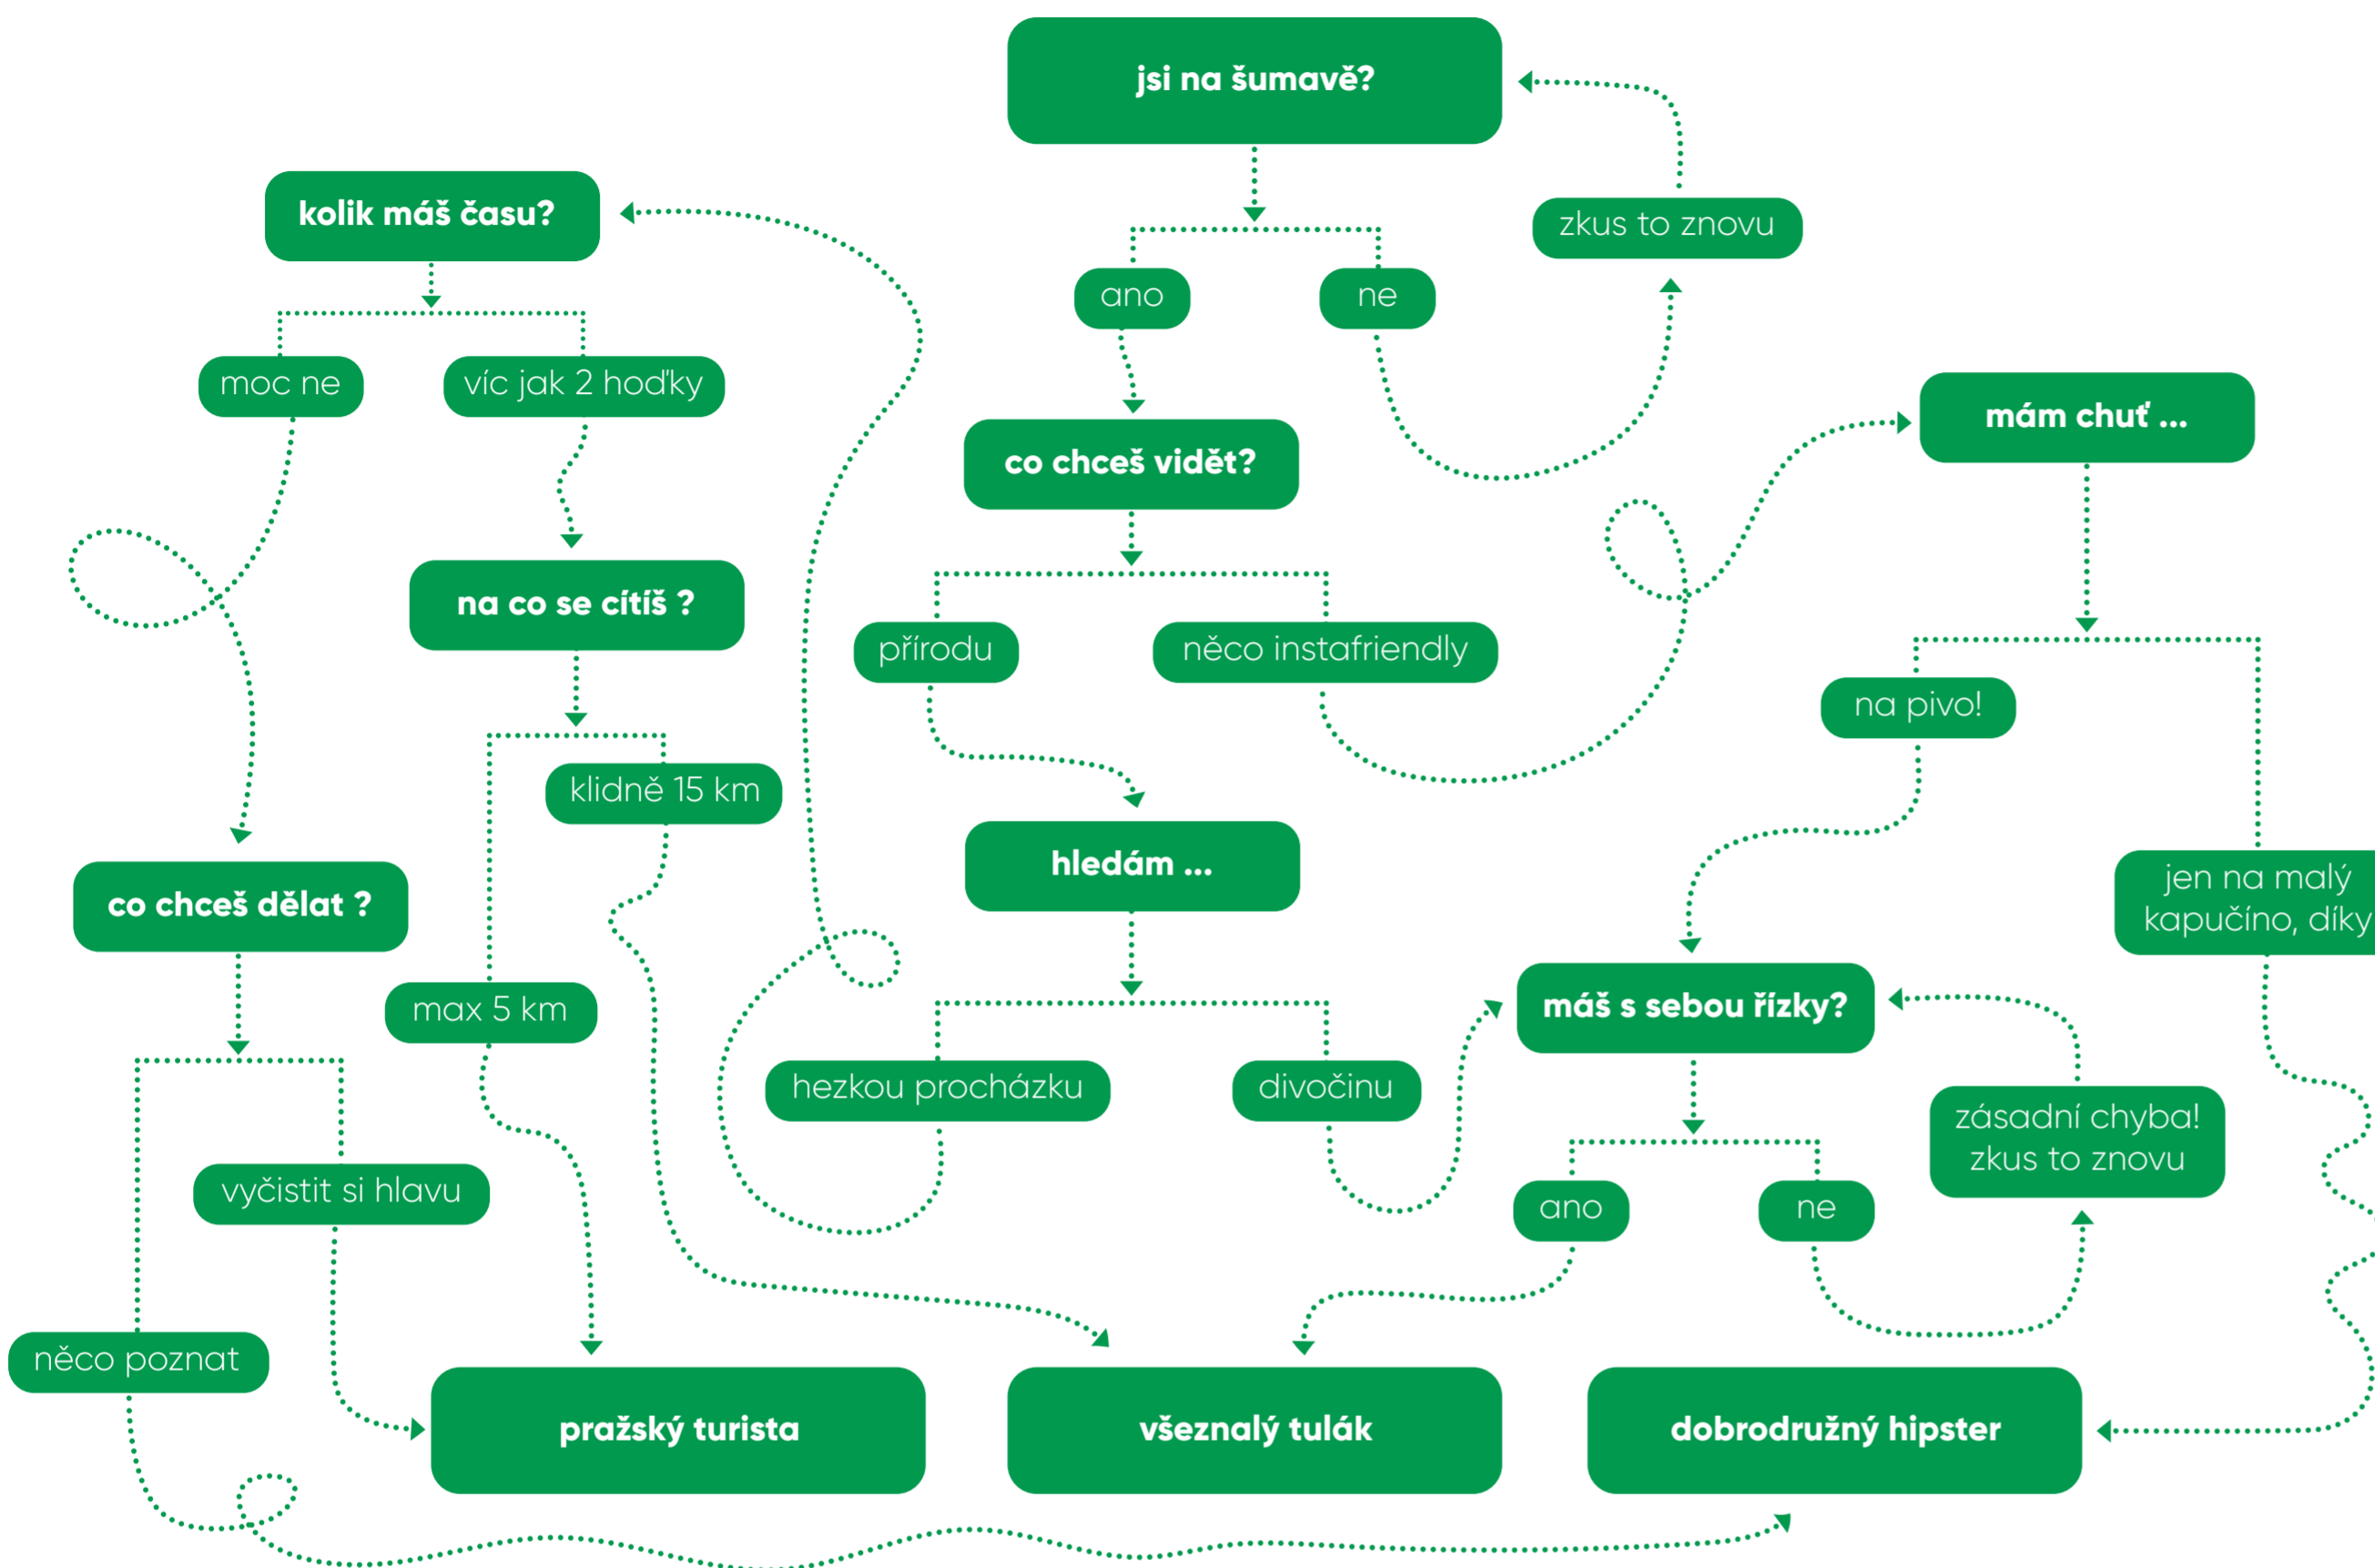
jsi na šumavě?

zkus to znovu

ano

ne

kolik máš času?

moc ne

víc jak 2 hoďky

co chceš vidět?

mám chuť ...

na co se cítíš ?

přírodu

něco instafriendly

na pivo!

klidně 15 km

hledám ...

jen na malý kapučíno, díky

co chceš dělat ?

max 5 km

máš s sebou řízky?

hezkou procházku

divočinu

zásadní chyba! zkus to znovu

vyčistit si hlavu

ano

ne

něco poznat

pražský turista

všeznalý tulák

dobrodružný hipster